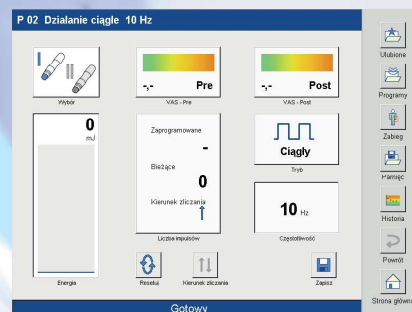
P 02 Działanie ciągłe 10 Hz

Wybór

-,- Pre

VAS - Pre

-,- Post

VAS - Post

0
mJ

Energia

Zaprogramowane
-

Bieżące
0

Kierunek zliczania

Liczba impulsów

Ciągły

Tryb

10 Hz

Częstotliwość

Resetuj

Kierunek zliczania

Zapisz

Gotowy

Ulubione

Programy

Zabieg

Pamięć

Historia

Powrót

Strona główna